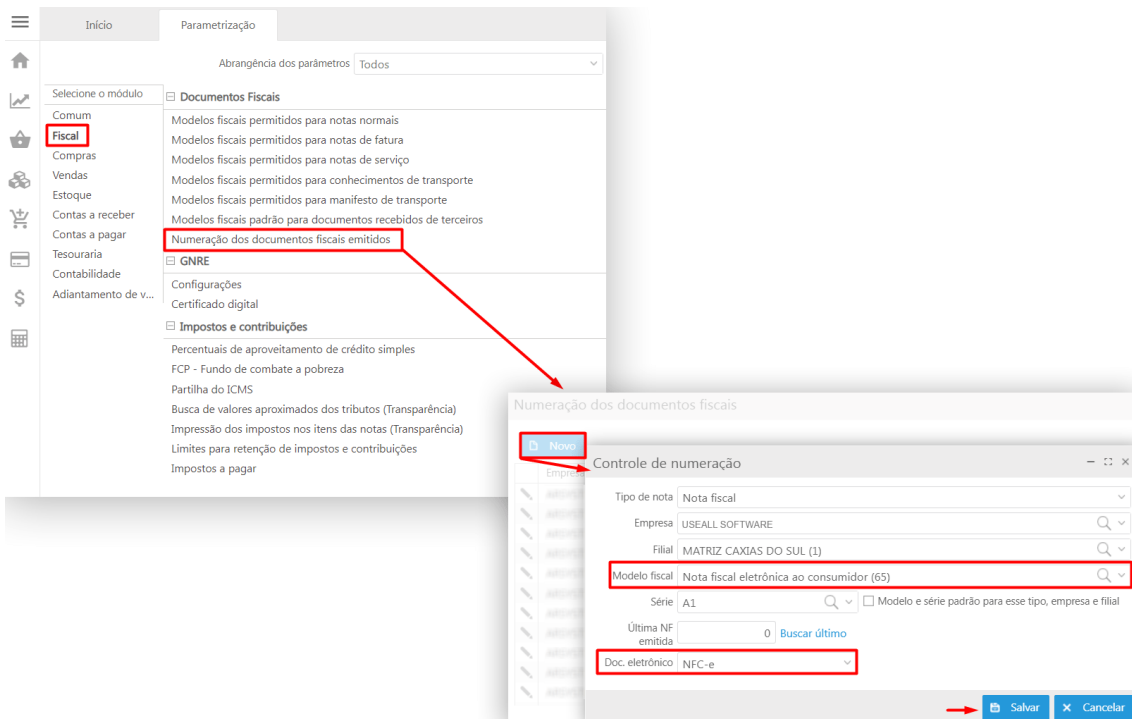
Início | Parametrização

Abrangência dos parâmetros Todos

Selecione o módulo
Comum
Fiscal
Compras
Vendas
Estoque
Contas a receber
Contas a pagar
Tesouraria
Contabilidade
Adiantamento de v...

⊟ Documentos Fiscais
Modelos fiscais permitidos para notas normais
Modelos fiscais permitidos para notas de fatura
Modelos fiscais permitidos para notas de serviço
Modelos fiscais permitidos para conhecimentos de transporte
Modelos fiscais permitidos para manifesto de transporte
Modelos fiscais padrão para documentos recebidos de terceiros
Numeração dos documentos fiscais emitidos
⊟ GNRE
Configurações
Certificado digital
⊟ Impostos e contribuições
Percentuais de aproveitamento de crédito simples
FCP - Fundo de combate a pobreza
Partilha do ICMS
Busca de valores aproximados dos tributos (Transparência)
Impressão dos impostos nos itens das notas (Transparência)
Limites para retenção de impostos e contribuições
Impostos a pagar

Numeração dos documentos fiscais
Novo
Empresa

Controle de numeração
Tipo de nota Nota fiscal
Empresa USEALL SOFTWARE
Filial MATRIZ CAXIAS DO SUL (1)
Modelo fiscal Nota fiscal eletrônica ao consumidor (65)
Série A1
Modelo e série padrão para esse tipo, empresa e filial
Última NF emitida 0 Buscar último
Doc. eletrônico NFC-e
Salvar
Cancelar